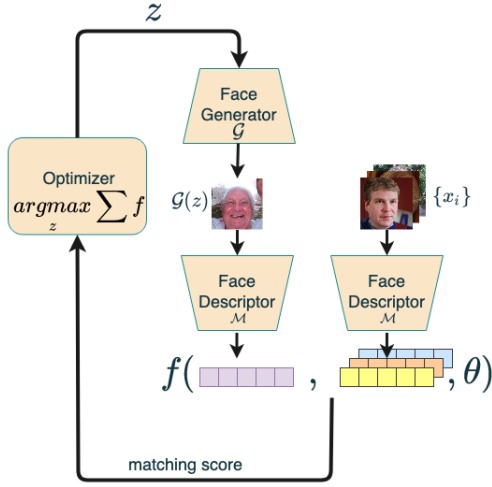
$z$

Face Generator $\mathcal{G}$

Optimizer $\underset{z}{argmax} \sum f$

$\mathcal{G}(z)$

$\{x_i\}$

Face Descriptor $\mathcal{M}$

Face Descriptor $\mathcal{M}$

$f($ , $, \theta)$

matching score